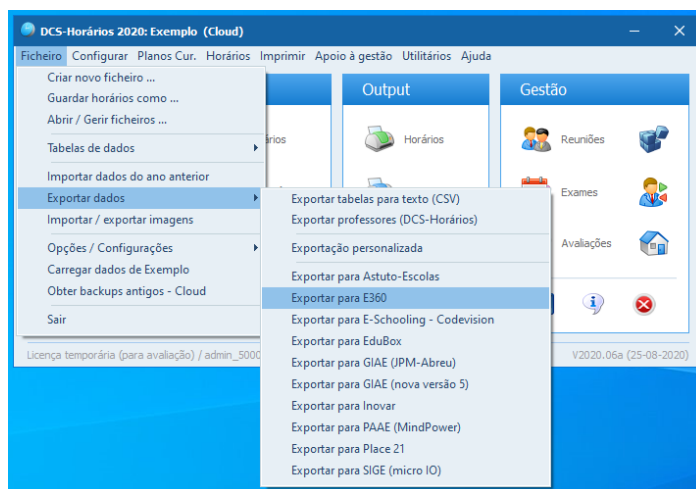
DCS-Horários 2020: Exemplo (Cloud)

Ficheiro Configurar Planos Cur. Horários Imprimir Apoio à gestão Utilitários Ajuda

Criar novo ficheiro ...
Guardar horários como ...
Abrir / Gerir ficheiros ...
Tabelas de dados
Importar dados do ano anterior
Exportar dados
Importar / exportar imagens
Opções / Configurações
Carregar dados de Exemplo
Obter backups antigos - Cloud
Sair

Output
Horários

Gestão
Reuniões
Exames
Avaliações

Exportar tabelas para texto (CSV)
Exportar professores (DCS-Horários)
Exportação personalizada
Exportar para Astuto-Escolas
Exportar para E360
Exportar para E-Schooling - Codevision
Exportar para EduBox
Exportar para GIAE (JPM-Abreu)
Exportar para GIAE (nova versão 5)
Exportar para Inovar
Exportar para PAAE (MindPower)
Exportar para Place 21
Exportar para SIGE (micro IO)

Licença temporária (para avaliação) / admin_5000
V2020.06a (25-08-2020)